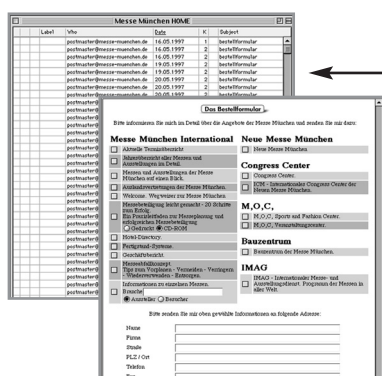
Messe München HOME

| | Label | Who | Date | K | Subject |
|---|---|---|---|---|---|
| | | postmaster@messe-muenchen.de | 16.05.1997 | 2 | bestellformular |
| | | postmaster@messe-muenchen.de | 16.05.1997 | 2 | bestellformular |
| | | postmaster@messe-muenchen.de | 16.05.1997 | 2 | bestellformular |
| | | postmaster@messe-muenchen.de | 19.05.1997 | 2 | bestellformular |
| | | postmaster@messe-muenchen.de | 19.05.1997 | 2 | bestellformular |
| | | postmaster@messe-muenchen.de | 20.05.1997 | 2 | bestellformular |
| | | postmaster@messe-muenchen.de | 20.05.1997 | 2 | bestellformular |
| | | postmaster@messe-muenchen.de | | | |
| | | postmaster@messe-muenchen.de | | | |
| | | postmaster@messe-muenchen.de | | | |
| | | postmaster@messe-muenchen.de | | | |
| | | postmaster@messe-muenchen.de | | | |
| | | postmaster@messe-muenchen.de | | | |
| | | postmaster@messe-muenchen.de | | | |
| | | postmaster@messe-muenchen.de | | | |
| | | postmaster@messe-muenchen.de | | | |
| | | postmaster@messe-muenchen.de | | | |
| | | postmaster@messe-muenchen.de | | | |
| | | postmaster@messe-muenchen.de | | | |
| | | postmaster@messe-muenchen.de | | | |
| | | postmaster@messe-muenchen.de | | | |
| | | postmaster@messe-muenchen.de | | | |
| | | postmaster@messe-muenchen.de | | | |
| | | postmaster@messe-muenchen.de | | | |
| | | postmaster@messe-muenchen.de | | | |

Das Bestellformular

Bitte informieren Sie mich im Detail über die Angebote der Messe München und senden Sie mir dazu:

Messe München International
Aktuelle Terminübersicht
Jahresübersicht aller Messen und Ausstellungen im Detail.
Messen und Ausstellungen der Messe München auf einen Blick.
Auslandsvertretungen der Messe München.
Welcome - Wegweiser zur Messe München
Messebeteiligung leicht gemacht - 20 Schritte zum Erfolg.
Ein Präsentationsfilm zur Messeplanung und erfolgreichen Messebeteiligung
Gedruckt CD-ROM
Hotel-Directory.
Fertigstand-Systeme.
Geschäftsbericht.
Messehallenkonzept. Tips zum Vorplanen - Vermieten - Verringern - Wiederverwenden - Entsorgen.
Informationen zu einzelnen Messen.
Branche:
Aussteller Besucher

Neue Messe München
Neue Messe München

Congress Center
Congress Center.
ICM - Internationaler Congress Center der Neuen Messe München.

M,O,C,
M,O,C, Sports and Fashion Center.
M,O,C, Veranstaltungscenter.

Bauzentrum
Bauzentrum der Messe München.

IMAG
IMAG - Internationaler Messe- und Ausstellungsdienst. Programm der Messen in aller Welt.

Bitte senden Sie mir oben gewählte Informationen an folgende Adresse:

Name
Firma
Straße
PLZ / Ort
Telefon
Fax